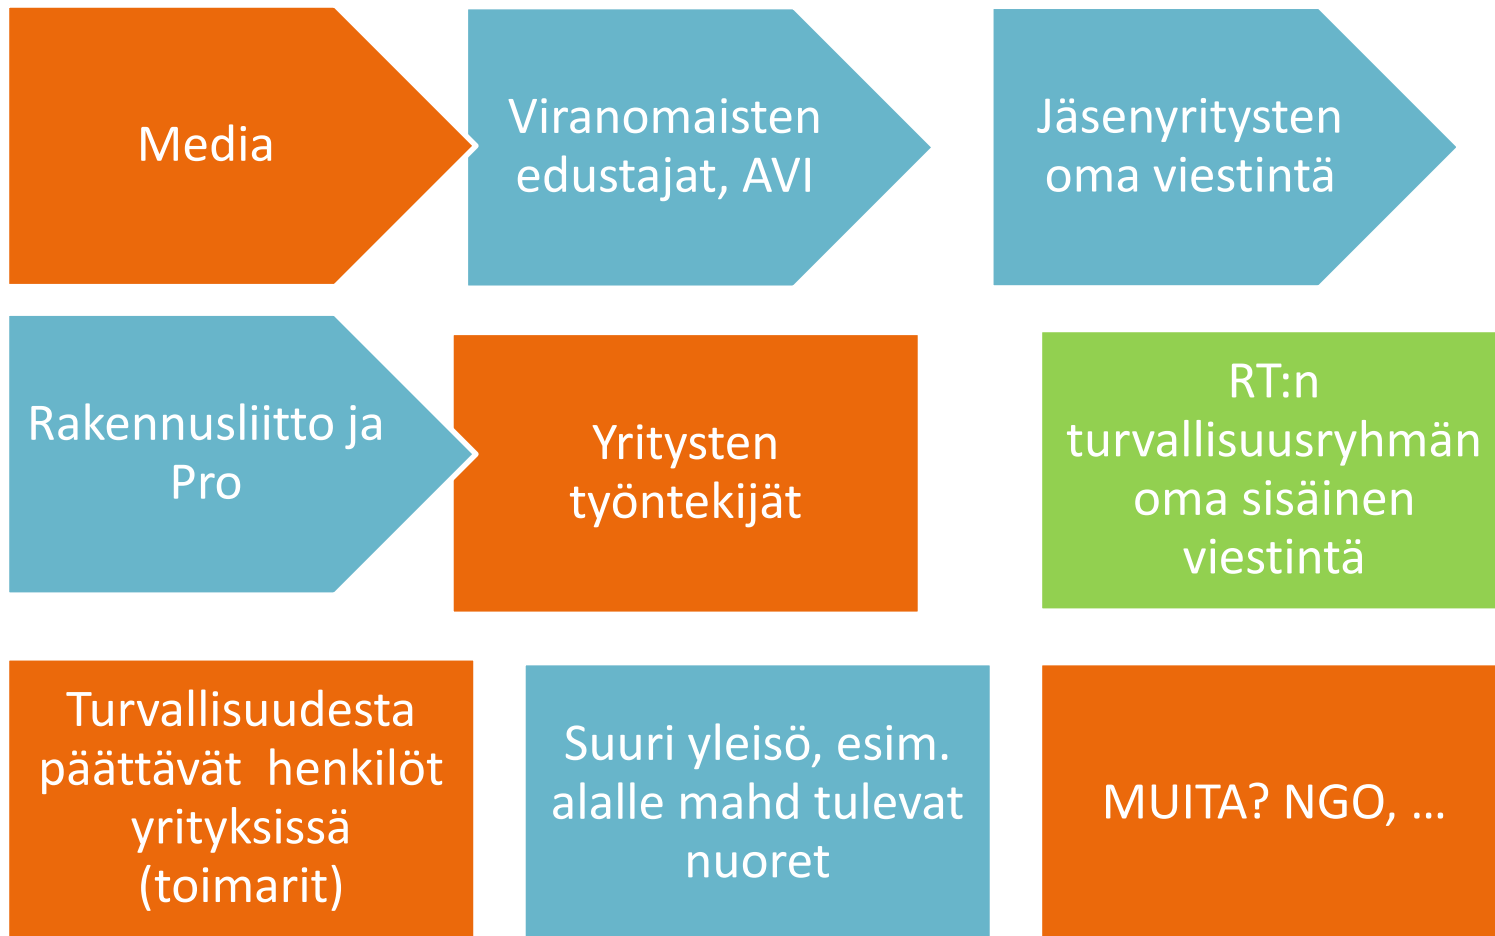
Media

Viranomaisten edustajat, AVI

Jäsenyritysten oma viestintä

Rakennusliitto ja Pro

Yritysten työntekijät

RT:n turvallisuusryhmän oma sisäinen viestintä

Turvallisuudesta päättävät henkilöt yrityksissä (toimarit)

Suuri yleisö, esim. alalle mahd tulevat nuoret

MUITA? NGO, …